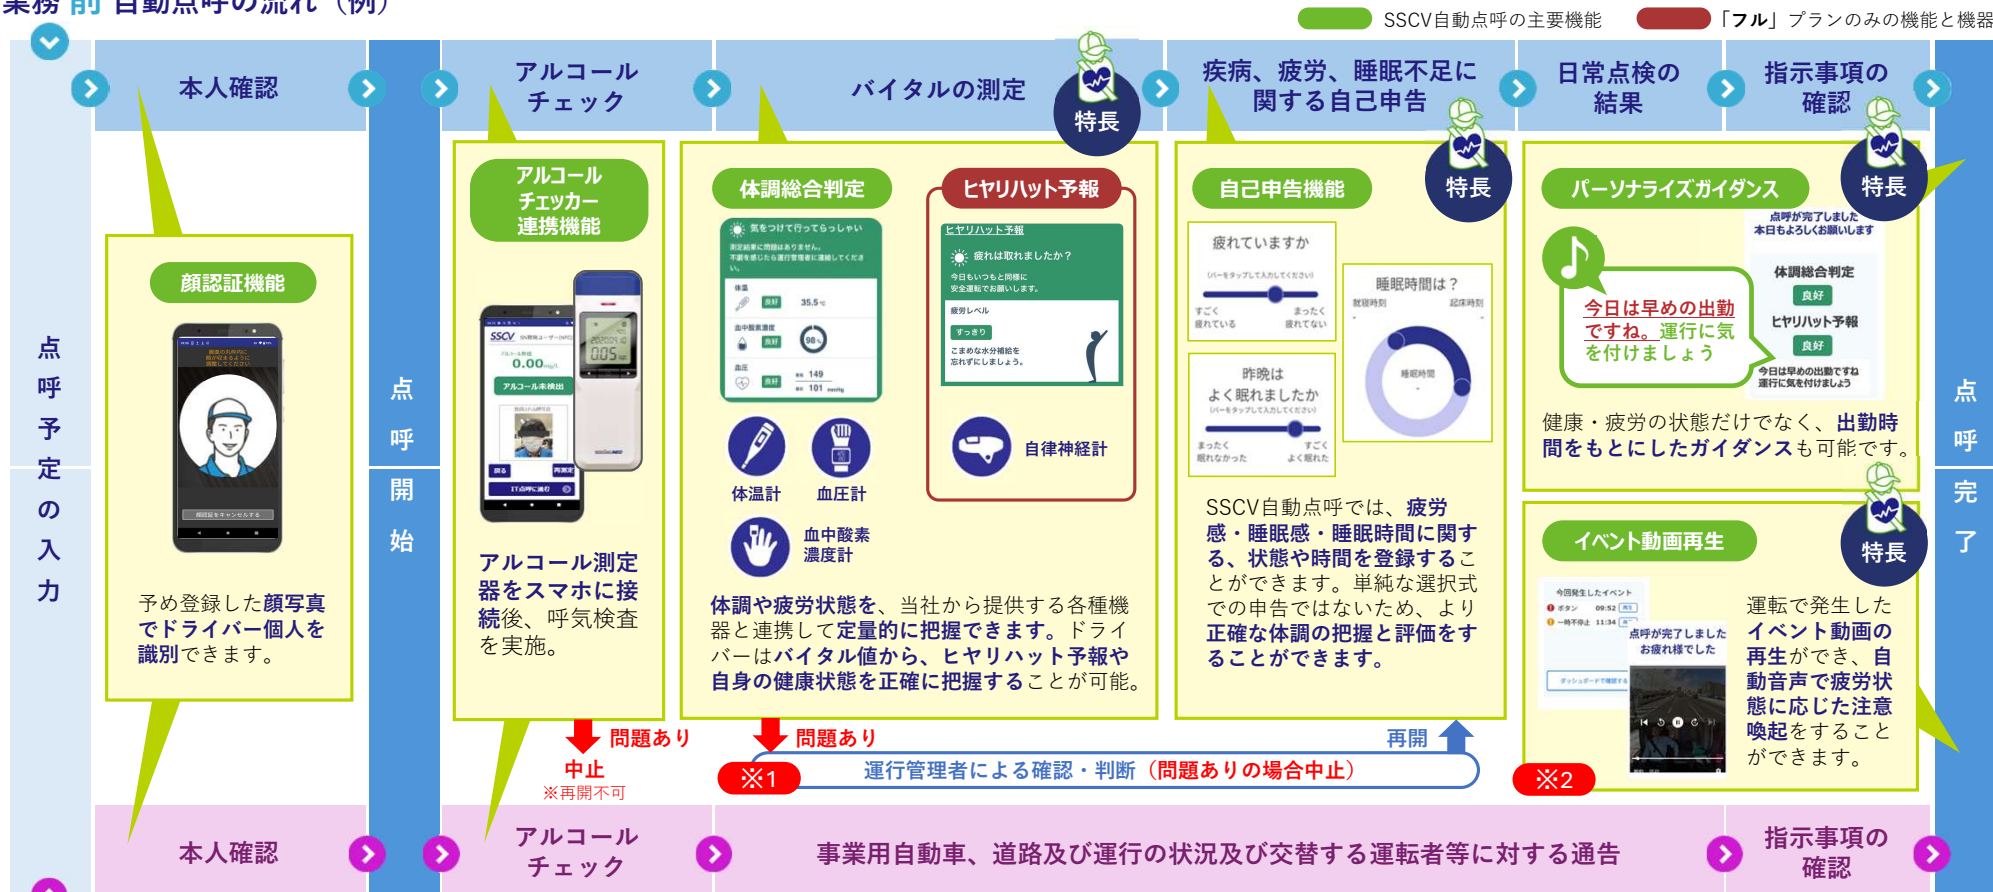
業務前自動点呼の流れ（例）

SSCV自動点呼の主要機能　「フル」プランのみの機能と機器

点呼予定の入力

本人確認

点呼開始

アルコールチェック

バイタルの測定

特長

疾病、疲労、睡眠不足に関する自己申告

日常点検の結果

指示事項の確認

点呼完了

顔認証機能

予め登録した顔写真でドライバー個人を識別できます。

アルコールチェッカー連携機能

SSCV

0.00

アルコール未検出

アルコール測定器をスマホに接続後、呼気検査を実施。

体調総合判定

気をつけて行ってらっしゃい

良好

35.5

98

149

101

ヒヤリハット予報

ヒヤリハット予報

疲れは取れましたか？

すっきり

体温計

血圧計

血中酸素濃度計

自律神経計

体調や疲労状態を、当社から提供する各種機器と連携して定量的に把握できます。ドライバーはバイタル値から、ヒヤリハット予報や自身の健康状態を正確に把握することが可能。

自己申告機能

特長

疲れていますか

昨晩はよく眠れましたか

睡眠時間は？

SSCV自動点呼では、疲労感・睡眠感・睡眠時間に関する、状態や時間を登録することができます。単純な選択式での申告ではないため、より正確な体調の把握と評価をすることができます。

パーソナライズガイダンス

特長

点呼が完了しました
本日もよろしくお願いします

体調総合判定

良好

ヒヤリハット予報

良好

今日は早めの出勤ですね。運行に気を付けましょう

今日は早めの出勤ですね
運行に気を付けましょう

健康・疲労の状態だけでなく、出勤時間をもとにしたガイダンスも可能です。

イベント動画再生

特長

点呼が完了しました
お疲れ様でした

運転で発生したイベント動画の再生ができ、自動音声で疲労状態に応じた注意喚起をすることができます。

問題あり

中止
※再開不可

問題あり

再開

※1

運行管理者による確認・判断（問題ありの場合中止）

※2

本人確認

アルコールチェック

事業用自動車、道路及び運行の状況及び交替する運転者等に対する通告

指示事項の確認